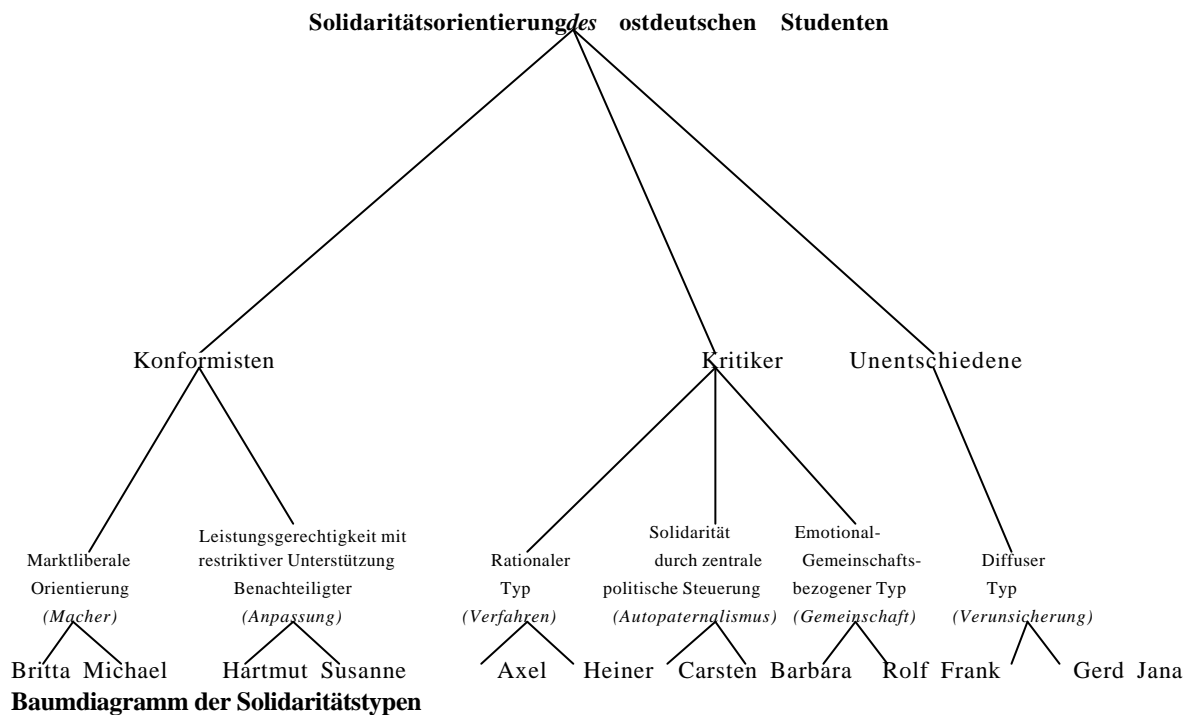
Solidaritätsorientierungdes ostdeutschen Studenten

Konformisten

Kritiker

Unentschiedene

Marktliberale Orientierung
(Macher)

Leistungsgerechtigkeit mit restriktiver Unterstützung Benachteiligter
(Anpassung)

Rationaler Typ
(Verfahren)

Solidarität durch zentrale politische Steuerung
(Autopaternalismus)

Emotional-Gemeinschaftsbezogener Typ
(Gemeinschaft)

Diffuser Typ
(Verunsicherung)

Britta Michael Hartmut Susanne Axel Heiner Carsten Barbara Rolf Frank Gerd Jana

Baumdiagramm der Solidaritätstypen